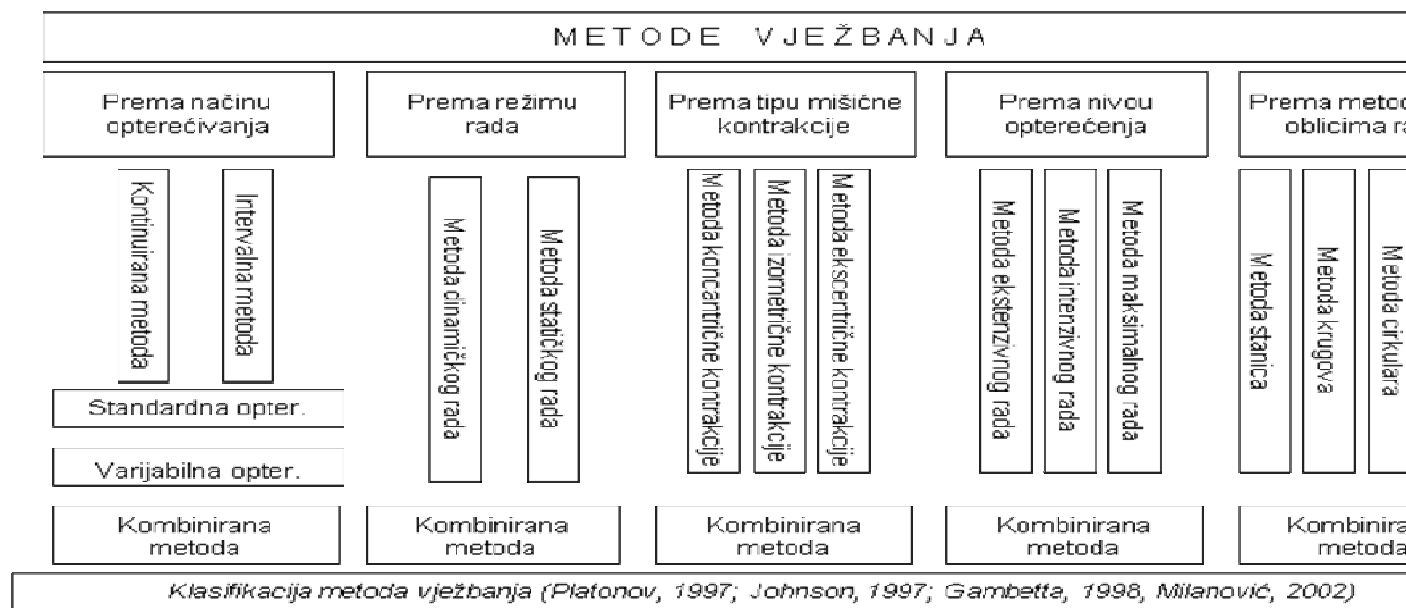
METODE VJEŽBANJA

Prema načinu opterećivanja

Kontinuirana metoda

Intervalna metoda

Standardna opter.

Varijabilna opter.

Kombinirana metoda

Prema režimu rada

Metoda dinamičkog rada

Metoda statičkog rada

Kombinirana metoda

Prema tipu mišićne kontrakcije

Metoda koncentrične kontrakcije

Metoda izometrične kontrakcije

Metoda ekscentrične kontrakcije

Kombinirana metoda

Prema nivou opterećenja

Metoda ekstenzivnog rada

Metoda intenzivnog rada

Metoda maksimalnog rada

Kombinirana metoda

Prema metod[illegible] oblicima r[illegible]

Metoda stanica

Metoda krugova

Metoda cirkulara

Kombinira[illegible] metoda

Klasifikacija metoda vježbanja (Platonov, 1997; Johnson, 1997; Gambetta, 1998, Milanović, 2002)